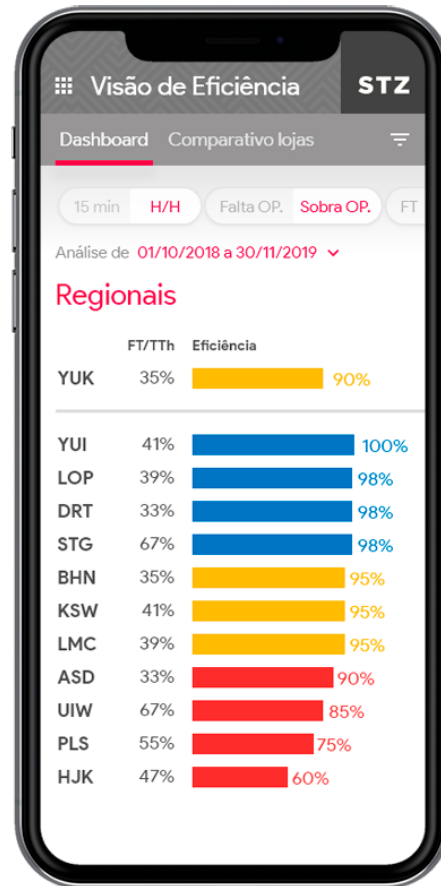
Visão de Eficiência STZ

Dashboard Comparativo lojas

15 min H/H Falta OP. Sobra OP. FT

Análise de 01/10/2018 a 30/11/2019

Regionais

| | FT/TTh | Eficiência |
|---|---|---|
| YUK | 35% | 90% |
| YUI | 41% | 100% |
| LOP | 39% | 98% |
| DRT | 33% | 98% |
| STG | 67% | 98% |
| BHN | 35% | 95% |
| KSW | 41% | 95% |
| LMC | 39% | 95% |
| ASD | 33% | 90% |
| UIW | 67% | 85% |
| PLS | 55% | 75% |
| HJK | 47% | 60% |